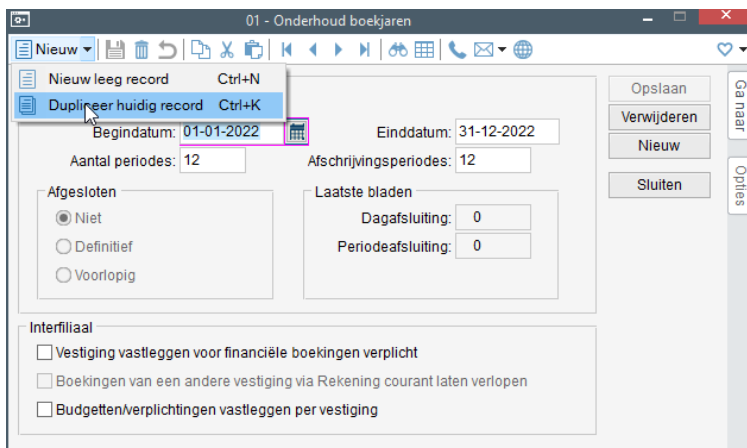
01 - Onderhoud boekjaren

Nieuw

Nieuw leeg record Ctrl+N
Dupliceer huidig record Ctrl+K

Begindatum: 01-01-2022
Einddatum: 31-12-2022
Aantal periodes: 12
Afschrijvingsperiodes: 12

Afgesloten
Niet
Definitief
Voorlopig

Laatste bladen
Dagafsluiting: 0
Periodeafsluiting: 0

Opslaan
Verwijderen
Nieuw
Sluiten

Ga naar
Opties

Interfiliaal
Vestiging vastleggen voor financiële boekingen verplicht
Boekingen van een andere vestiging via Rekening courant laten verlopen
Budgetten/verplichtingen vastleggen per vestiging